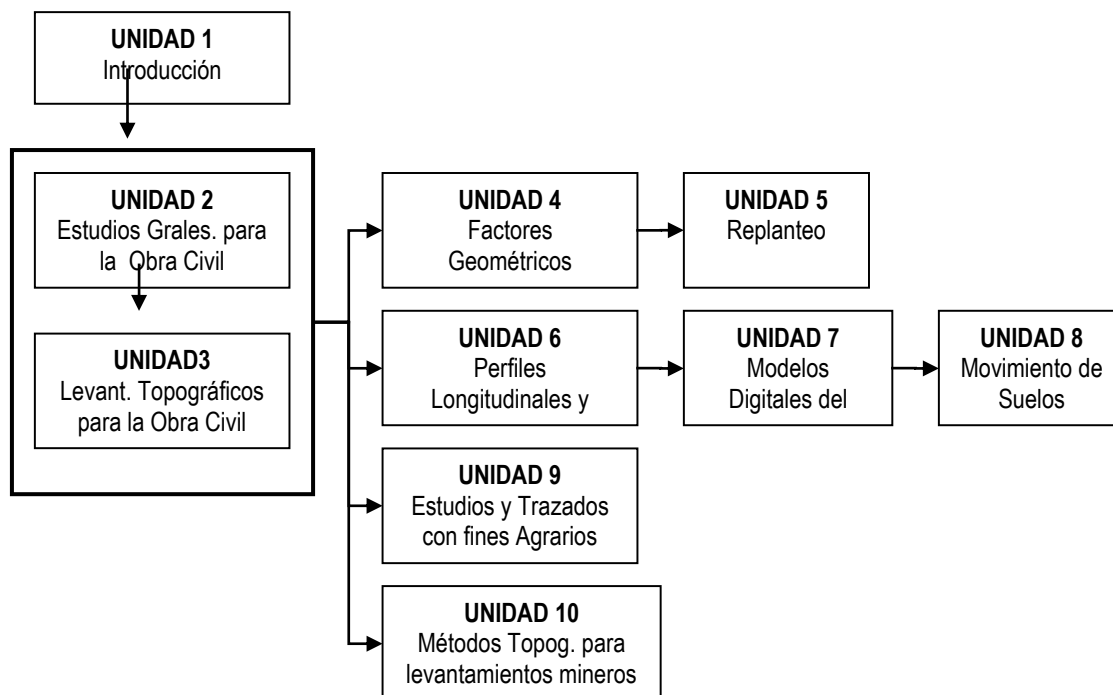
**UNIDAD 1**
Introducción

**UNIDAD 2**
Estudios Grales. para la Obra Civil

**UNIDAD3**
Levant. Topográficos para la Obra Civil

**UNIDAD 4**
Factores Geométricos

**UNIDAD 5**
Replanteo

**UNIDAD 6**
Perfiles Longitudinales y

**UNIDAD 7**
Modelos Digitales del

**UNIDAD 8**
Movimiento de Suelos

**UNIDAD 9**
Estudios y Trazados con fines Agrarios

**UNIDAD 10**
Métodos Topog. para levantamientos mineros